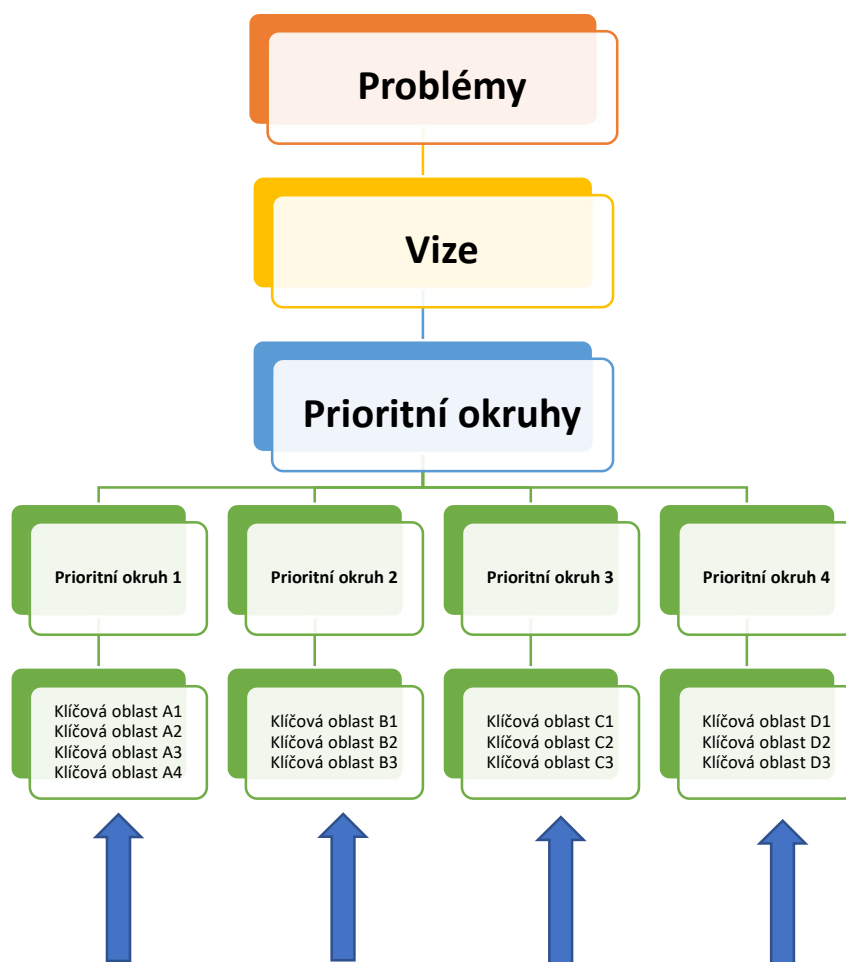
Problémy

Vize

Prioritní okruhy

Prioritní okruh 1

Prioritní okruh 2

Prioritní okruh 3

Prioritní okruh 4

Klíčová oblast A1
Klíčová oblast A2
Klíčová oblast A3
Klíčová oblast A4

Klíčová oblast B1
Klíčová oblast B2
Klíčová oblast B3

Klíčová oblast C1
Klíčová oblast C2
Klíčová oblast C3

Klíčová oblast D1
Klíčová oblast D2
Klíčová oblast D3